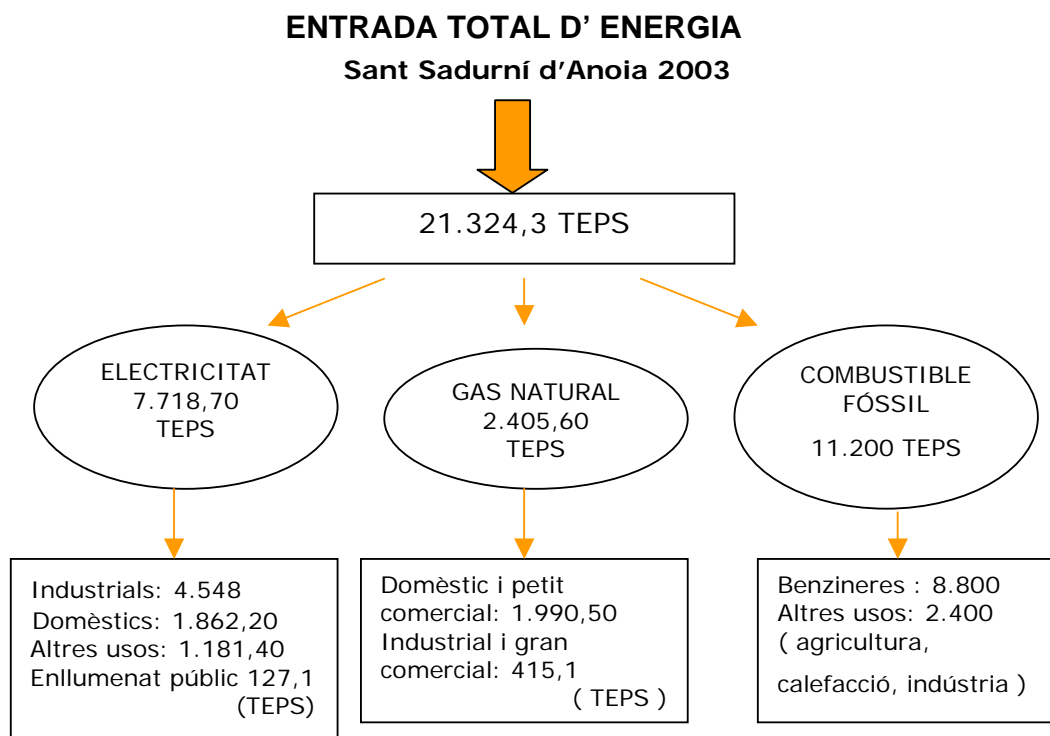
ENTRADA TOTAL D' ENERGIA
Sant Sadurní d'Anoia 2003

21.324,3 TEPS

ELECTRICITAT
7.718,70
TEPS

GAS NATURAL
2.405,60
TEPS

COMBUSTIBLE
FÓSSIL
11.200 TEPS

Industrials: 4.548
Domèstics: 1.862,20
Altres usos: 1.181,40
Enllumenat públic 127,1
(TEPS)

Domèstic i petit comercial: 1.990,50
Industrial i gran comercial: 415,1
( TEPS )

Benzineres : 8.800
Altres usos: 2.400
( agricultura, calefacció, indústria )